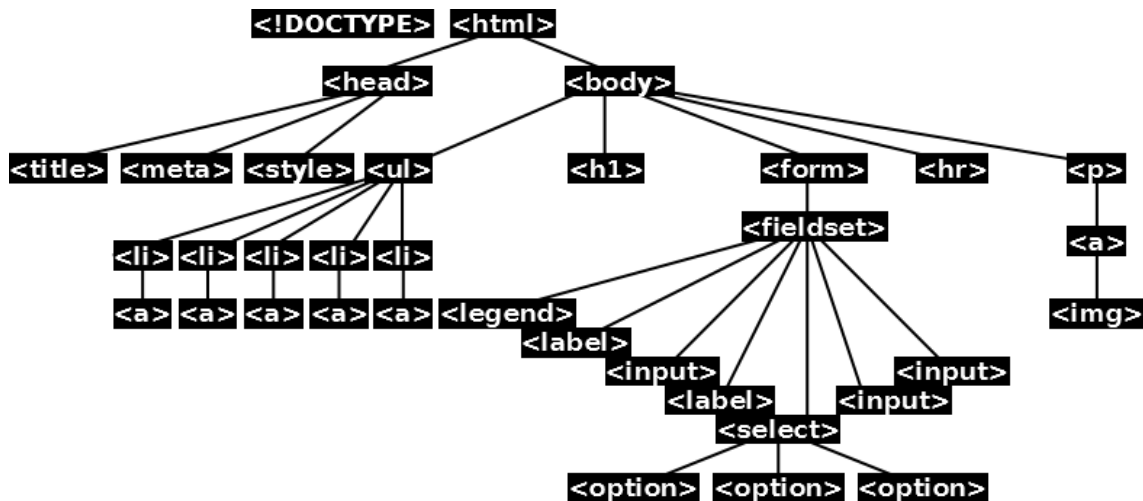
<!DOCTYPE> <html>

<head> <body>

<title> <meta> <style> <ul> <h1> <form> <hr> <p>

<fieldset>

<li> <li> <li> <li> <li> <a>

<a> <a> <a> <a> <a> <legend> <img>

<label>

<input> <input>

<label> <input>

<select>

<option> <option> <option>